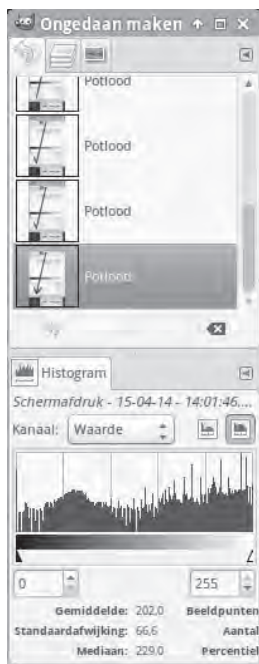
Ongedaan maken

Potlood

Potlood

Potlood

Potlood

Histogram

Schermafdruk - 15-04-14 - 14:01:46....

Kanaal: Waarde

0

255

Gemiddelde: 202,0 Beeldpunten

Standaardafwijking: 66,6 Aantal

Mediaan: 229,0 Percentiel